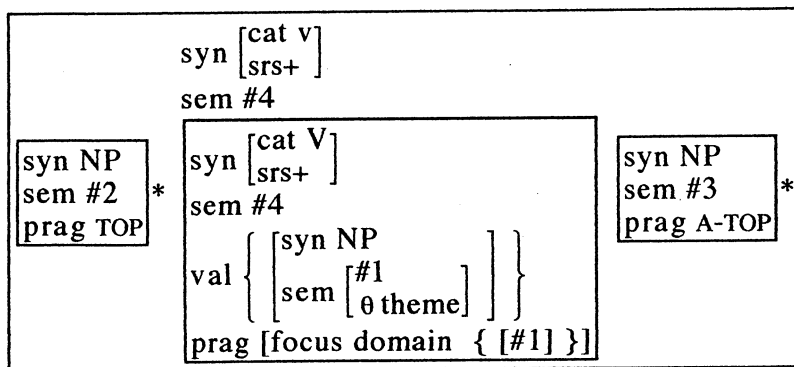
syn $\begin{bmatrix} \text{cat v} \\ \text{srs+} \end{bmatrix}$
sem #4

syn NP
sem #2
prag TOP

*

syn $\begin{bmatrix} \text{cat V} \\ \text{srs+} \end{bmatrix}$
sem #4
val $\left\{ \begin{bmatrix} \text{syn NP} \\ \text{sem} \begin{bmatrix} \text{\#1} \\ \theta \text{ theme} \end{bmatrix} \end{bmatrix} \right\}$
prag [focus domain { [#1] }]

syn NP
sem #3
prag A-TOP

*